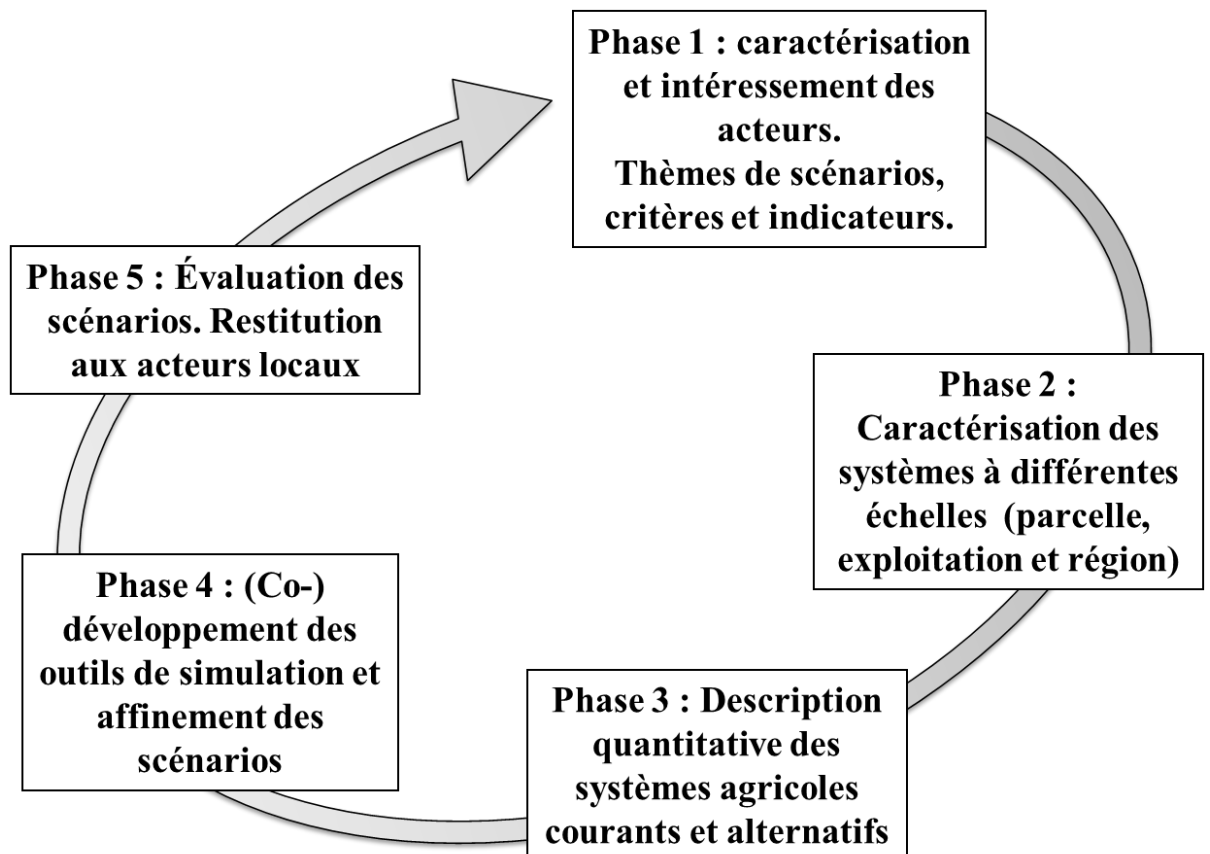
Phase 1 : caractérisation et intéressement des acteurs.
Thèmes de scénarios, critères et indicateurs.

Phase 2 : Caractérisation des systèmes à différentes échelles (parcelle, exploitation et région)

Phase 3 : Description quantitative des systèmes agricoles courants et alternatifs

Phase 4 : (Co-) développement des outils de simulation et affinement des scénarios

Phase 5 : Évaluation des scénarios. Restitution aux acteurs locaux